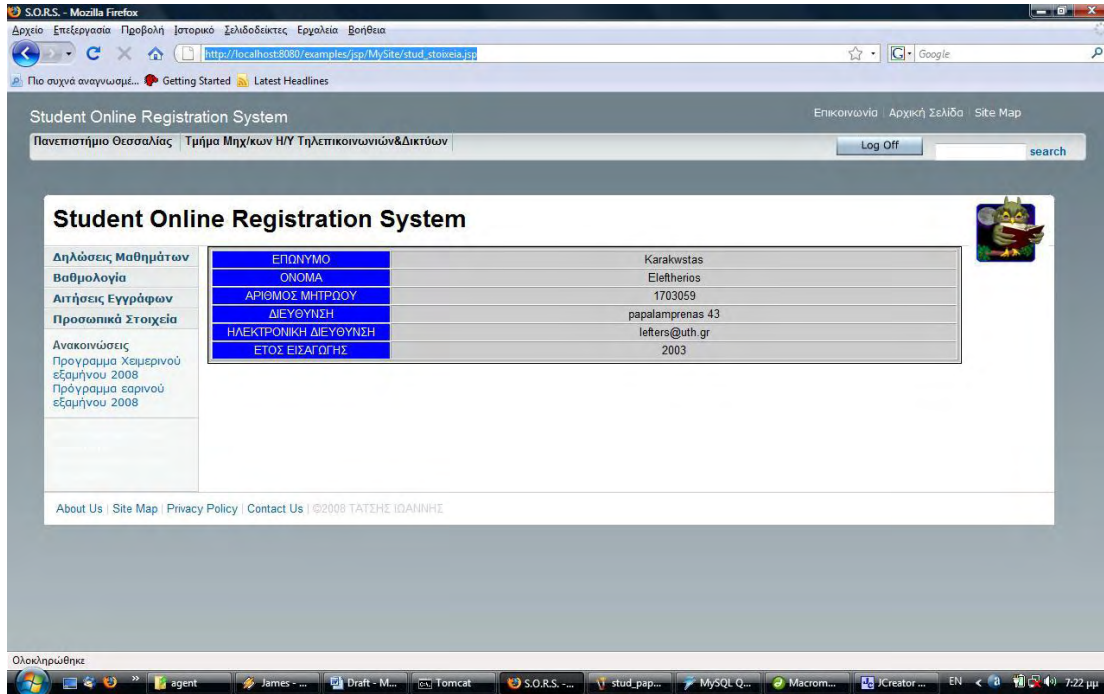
S.O.R.S. - Mozilla Firefox

Αρχείο Επεξεργασία Προβολή Ιστορικό Σελιδοδείκτες Εργαλεία Βοήθεια

http://localhost:8080/examples/jsp/MySite/stud_stoixeia.jsp

Google

Πιο συχνά αναγνωσμέ... Getting Started Latest Headlines

Student Online Registration System

Επικοινωνία | Αρχική Σελίδα | Site Map

Πανεπιστήμιο Θεσσαλίας | Τμήμα Μηχ/κων Η/Υ Τηλεπικοινωνιών&Δικτύων

Log Off

search

Student Online Registration System

Δηλώσεις Μαθημάτων
Βαθμολογία
Αιτήσεις Εγγράφων
Προσωπικά Στοιχεία

Ανακοινώσεις
Προγραμμα Χειμερινού εξαμήνου 2008
Πρόγραμμα εαρινού εξαμήνου 2008

| ΕΠΩΝΥΜΟ | Karakwstas |
|---|---|
| ΟΝΟΜΑ | Eleftherios |
| ΑΡΙΘΜΟΣ ΜΗΤΡΩΟΥ | 1703059 |
| ΔΙΕΥΘΥΝΣΗ | papalamprenas 43 |
| ΗΛΕΚΤΡΟΝΙΚΗ ΔΙΕΥΘΥΝΣΗ | lefters@uth.gr |
| ΕΤΟΣ ΕΙΣΑΓΩΓΗΣ | 2003 |

About Us | Site Map | Privacy Policy | Contact Us | ©2008 ΤΑΤΣΗΣ ΙΩΑΝΝΗΣ

Ολοκληρώθηκε

agent James - ... Draft - M... Tomcat S.O.R.S. -... stud_pap... MySQL Q... Macrom... JCreator ... EN 7:22 μμ